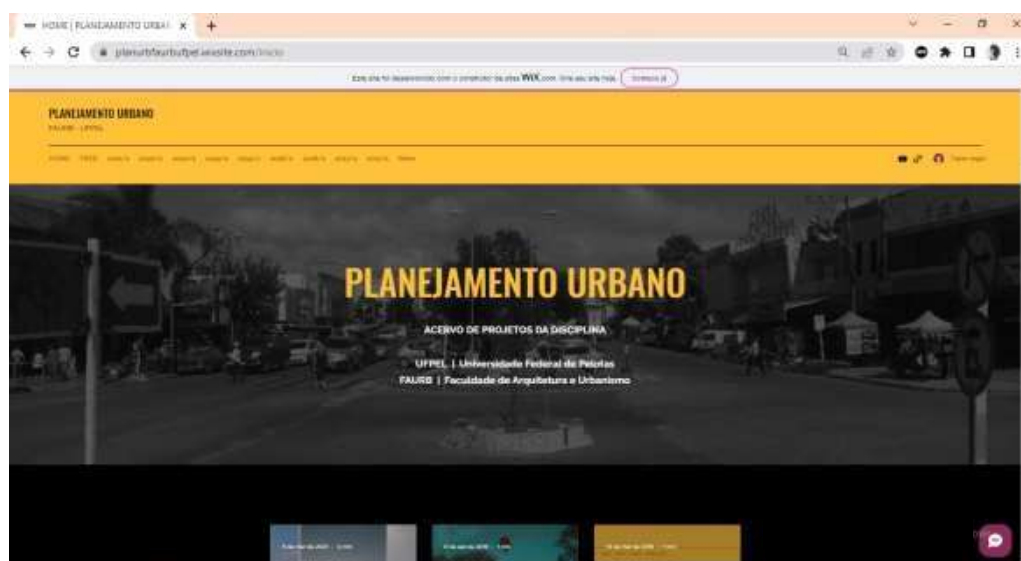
HOME | PLANEJAMENTO URBA ×

planurbfaurbufpel.wixsite.com/inicio

Este site foi desenvolvido com o construtor de sites WIX.com. Crie seu site hoje. Comece já

PLANEJAMENTO URBANO
FAURB - UFPEL

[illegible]

PLANEJAMENTO URBANO

ACERVO DE PROJETOS DA DISCIPLINA

UFPEL | Universidade Federal de Pelotas
FAURB | Faculdade de Arquitetura e Urbanismo